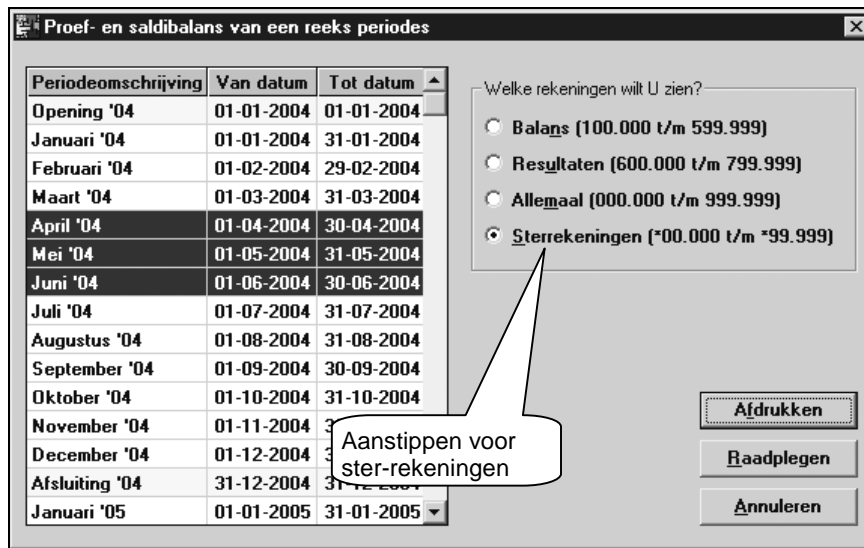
Proef- en saldibalans van een reeks periodes

| Periodeomschrijving | Van datum | Tot datum |
|---|---|---|
| Opening '04 | 01-01-2004 | 01-01-2004 |
| Januari '04 | 01-01-2004 | 31-01-2004 |
| Februari '04 | 01-02-2004 | 29-02-2004 |
| Maart '04 | 01-03-2004 | 31-03-2004 |
| April '04 | 01-04-2004 | 30-04-2004 |
| Mei '04 | 01-05-2004 | 31-05-2004 |
| Juni '04 | 01-06-2004 | 30-06-2004 |
| Juli '04 | 01-07-2004 | 31-07-2004 |
| Augustus '04 | 01-08-2004 | 31-08-2004 |
| September '04 | 01-09-2004 | 30-09-2004 |
| Oktober '04 | 01-10-2004 | 31-10-2004 |
| November '04 | 01-11-2004 | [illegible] |
| December '04 | 01-12-2004 | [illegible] |
| Afsluiting '04 | 31-12-2004 | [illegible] |
| Januari '05 | 01-01-2005 | 31-01-2005 |

Welke rekeningen wilt U zien?

Balans (100.000 t/m 599.999)

Resultaten (600.000 t/m 799.999)

Allemaal (000.000 t/m 999.999)

Sterrekeningen (*00.000 t/m *99.999)

Aanstippen voor ster-rekeningen

Afdrukken

Raadplegen

Annuleren